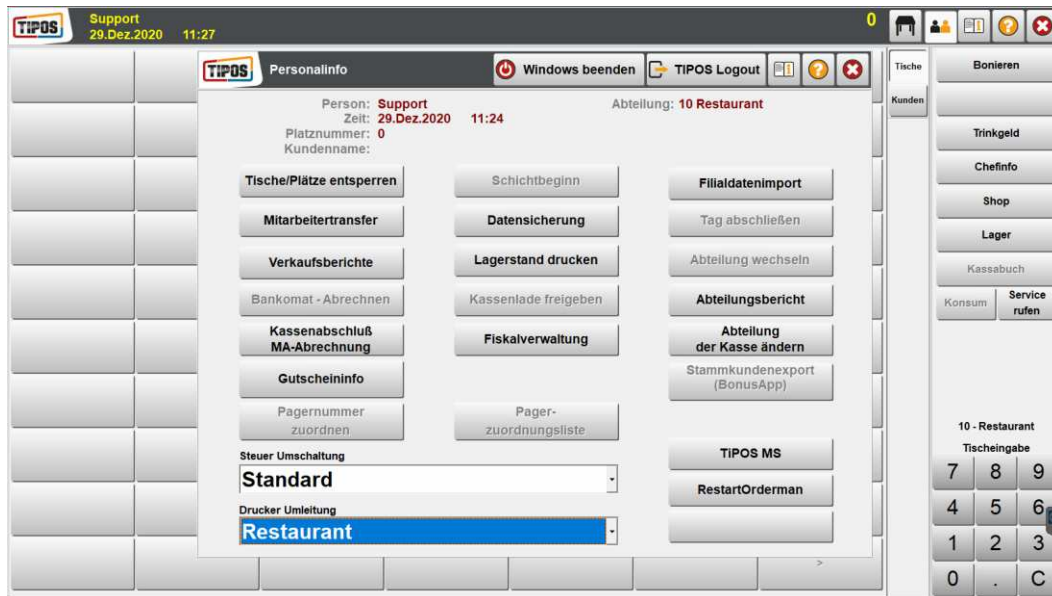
TIPOS Support 29.Dez.2020 11:27

0

TIPOS Personalinfo

Windows beenden

TIPOS Logout

Person: Support
Zeit: 29.Dez.2020 11:24
Platznummer: 0
Kundenname:

Abteilung: 10 Restaurant

Tische/Plätze entsperren

Schichtbeginn

Filialdatenimport

Mitarbeitertransfer

Datensicherung

Tag abschließen

Verkaufsberichte

Lagerstand drucken

Abteilung wechseln

Bankomat - Abrechnen

Kassenlade freigeben

Abteilungsbericht

Kassenabschluß
MA-Abrechnung

Fiskalverwaltung

Abteilung
der Kasse ändern

Gutscheininfo

Stammkundenexport
(BonusApp)

Pagernummer
zuordnen

Pager-
zuordnungsliste

Steuer Umschaltung

Standard

TiPOS MS

Drucker Umleitung

Restaurant

RestartOrderman

>

Tische

Kunden

Bonieren

Trinkgeld

Chefinfo

Shop

Lager

Kassabuch

Konsum

Service
rufen

10 - Restaurant

Tischeingabe

7 8 9
4 5 6
1 2 3
0 . C